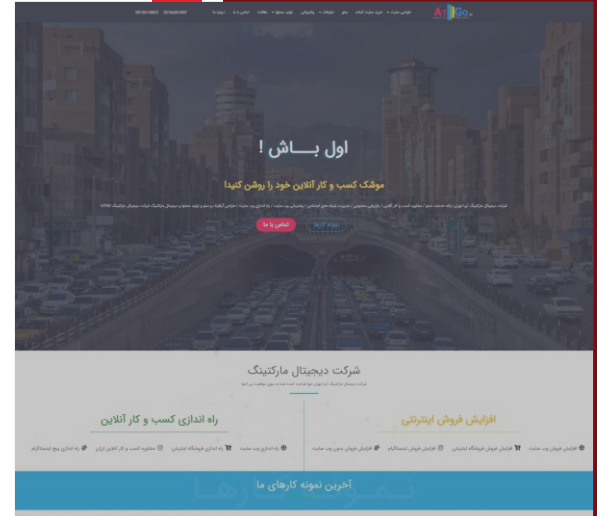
AtiGo

اول بــــاش !

موشک کسب و کار آنلاین خود را روشن کنید!

تماس با ما

شرکت دیجیتال مارکتینگ

افزایش فروش اینترنتی

راه اندازی کسب و کار آنلاین

افزایش فروش وب سایت

افزایش فروش فروشگاه اینترنتی

افزایش فروش اینستاگرام

افزایش فروش بدون وب سایت

راه اندازی وب سایت

راه اندازی فروشگاه اینترنتی

مشاوره کسب و کار آنلاین ارزان

راه اندازی پیج اینستاگرام

آخرین نمونه کارهای ما